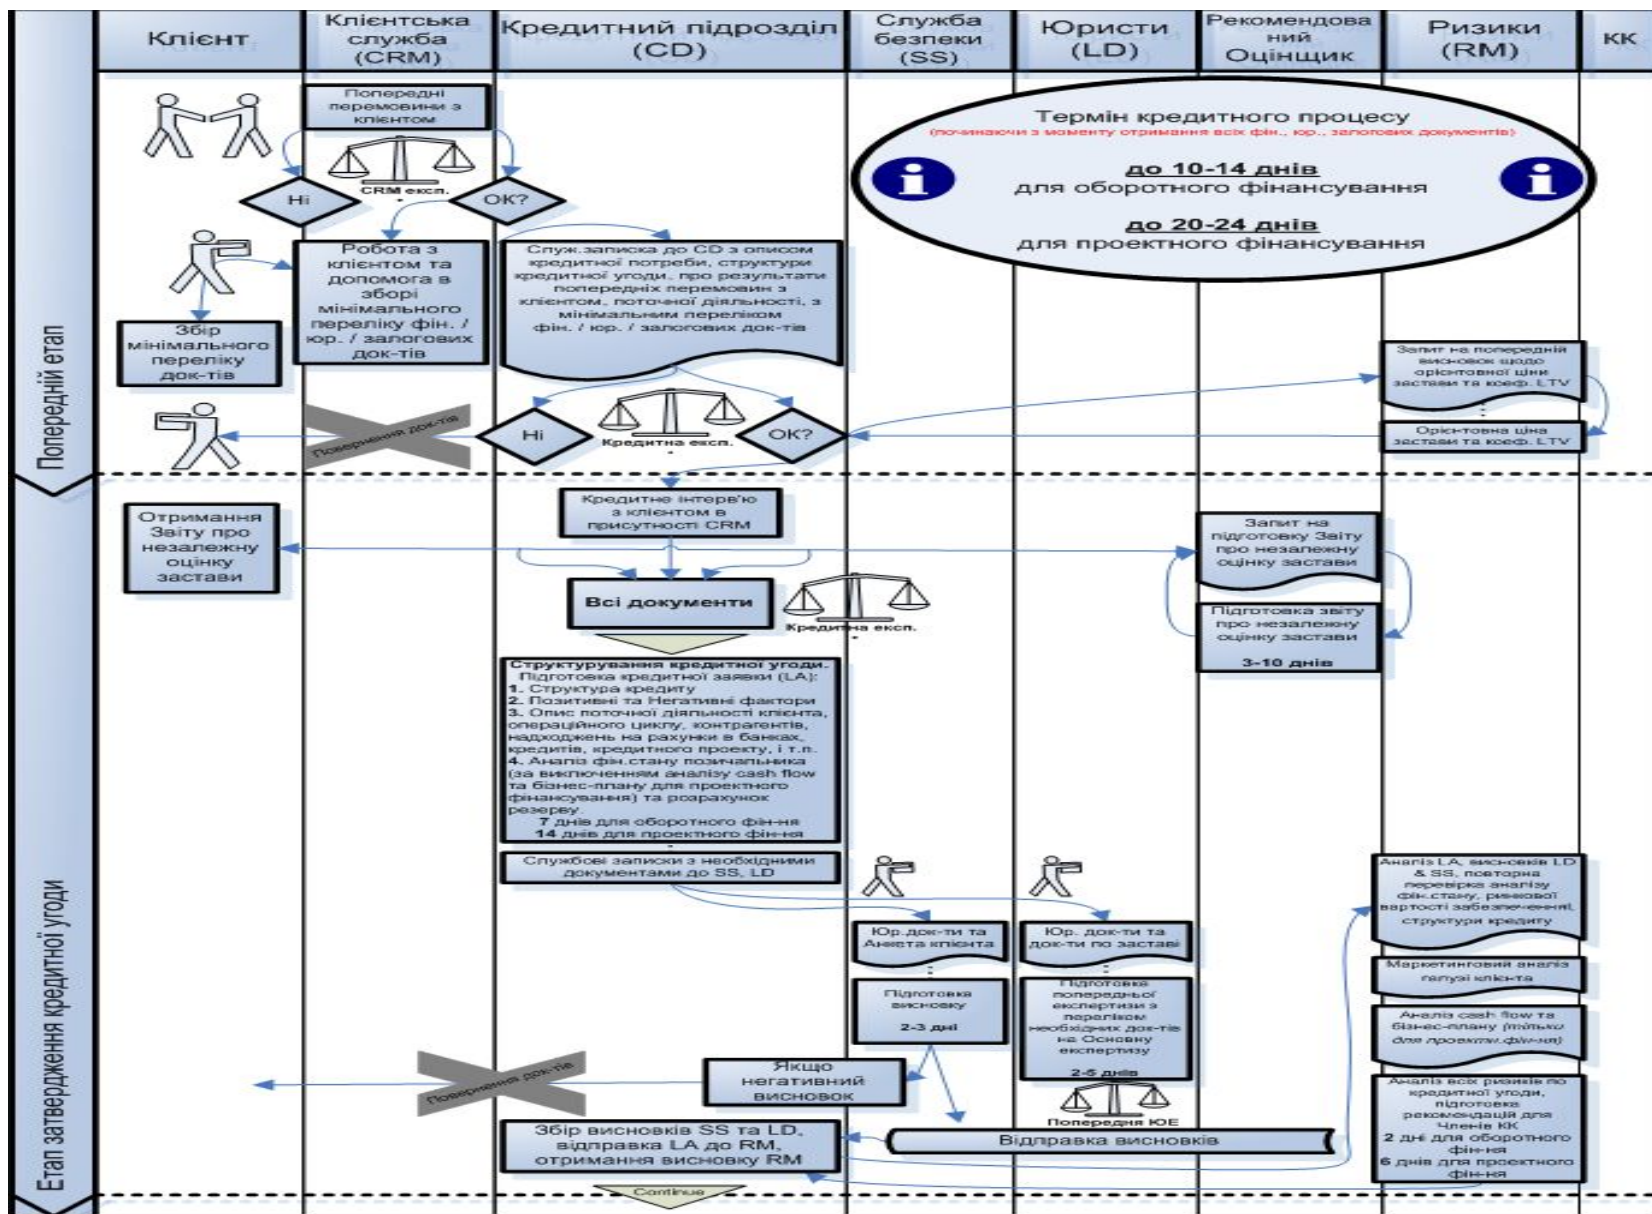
| Клієнт | Клієнтська служба (CRM) | Кредитний підрозділ (CD) | Служба безпеки (SS) | Юристи (LD) | Рекомендований Оцінщик | Ризики (RM) | КК |
|---|---|---|---|---|---|---|---|

Попередній етап

Попередні перемовини з клієнтом

CRM експ.

Ні

OK?

Термін кредитного процесу
(починаючи з моменту отримання всіх фін., юр., залогових документів)

до 10-14 днів
для оборотного фінансування

до 20-24 днів
для проектного фінансування

Робота з клієнтом та допомога в зборі мінімального переліку фін. / юр. / залогових док-тів

Служ.записка до CD з описом кредитної потреби, структури кредитної угоди, про результати попередніх перемовин з клієнтом, поточної діяльності, з мінімальним переліком фін. / юр. / залогових док-тів

Збір мінімального переліку док-тів

Запит на попередній висновок щодо орієнтовної ціни застави та коеф. LTV

Повернення док-тів

Ні

Кредитна експ.

OK?

Орієнтовна ціна застави та коеф. LTV

Етап затвердження кредитної угоди

Кредитне інтерв'ю з клієнтом в присутності CRM

Отримання Звіту про незалежну оцінку застави

Запит на підготовку Звіту про незалежну оцінку застави

Всі документи

Кредитна експ.

Підготовка звіту про незалежну оцінку застави
3-10 днів

Структурування кредитної угоди.
Підготовка кредитної заявки (LA):
1. Структура кредиту
2. Позитивні та Негативні фактори
3. Опис поточної діяльності кліента, операційного циклу, контрагентів, надходжень на рахунки в банках, кредитів, кредитного проекту, і т.п.
4. Аналіз фін.стану позичальника (за виключенням аналізу cash flow та бізнес-плану для проектного фінансування) та розрахунок резерву
7 днів для оборотного фін-ня
14 днів для проектного фін-ня

Службові записки з необхідними документами до SS, LD

Аналіз LA, висновків LD & SS, повторна перевірка аналізу фін.стану, ринкової вартості забезпечення, структури кредиту

Юр. док-ти та Анкета клієнта

Юр. док-ти та док-ти по заставі

Маркетинговий аналіз галузі клієнта

Підготовка висновку
2-3 дні

Підготовка попередньої експертизи з переліком необхідних док-тів на Основну експертизу
2-5 днів

Аналіз cash flow та бізнес-плану (тільки для проектн.фін-ня)

Повернення док-тів

Якщо негативний висновок

Аналіз всіх ризиків по кредитної угоди, підготовка рекомендацій для Членів КК
2 дні для оборотного фін-ня
6 днів для проектного фін-ня

Попередня ЮЕ

Збір висновків SS та LD, відправка LA до RM, отримання висновку RM

Відправка висновків

Continue